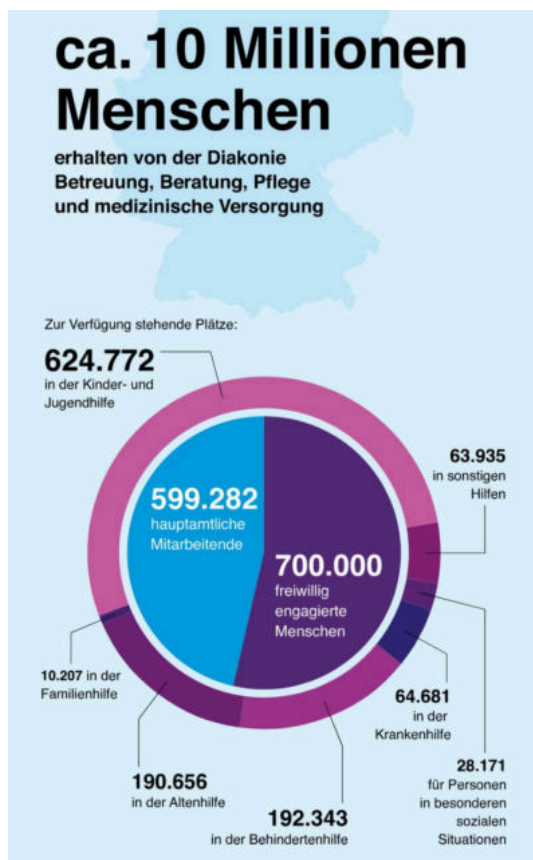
ca. 10 Millionen Menschen

erhalten von der Diakonie Betreuung, Beratung, Pflege und medizinische Versorgung

Zur Verfügung stehende Plätze:

624.772
in der Kinder- und Jugendhilfe

63.935
in sonstigen Hilfen

599.282
hauptamtliche Mitarbeitende

700.000
freiwillig engagierte Menschen

10.207 in der Familienhilfe

64.681
in der Krankenhilfe

28.171
für Personen in besonderen sozialen Situationen

190.656
in der Altenhilfe

192.343
in der Behindertenhilfe